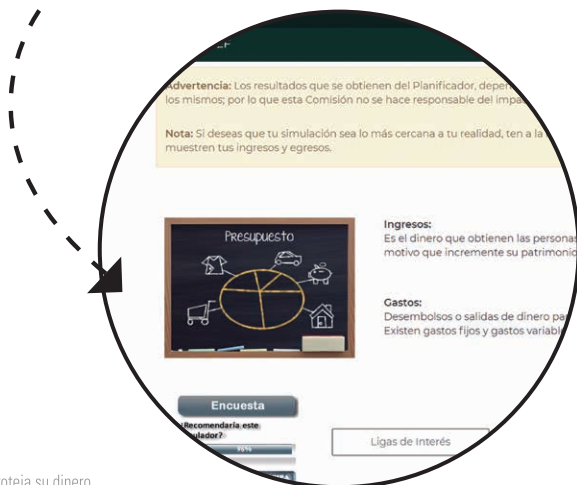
Advertencia: Los resultados que se obtienen del Planificador, depen los mismos; por lo que esta Comisión no se hace responsable del impa

Nota: Si deseas que tu simulación sea lo más cercana a tu realidad, ten a la muestren tus ingresos y egresos.

Presupuesto

Ingresos:
Es el dinero que obtienen las personas motivo que incremente su patrimonio

Gastos:
Desembolsos o salidas de dinero pa Existen gastos fijos y gastos variab

Encuesta
¿Recomendaría este simulador?
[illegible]

Ligas de Interés

oteja su dinero